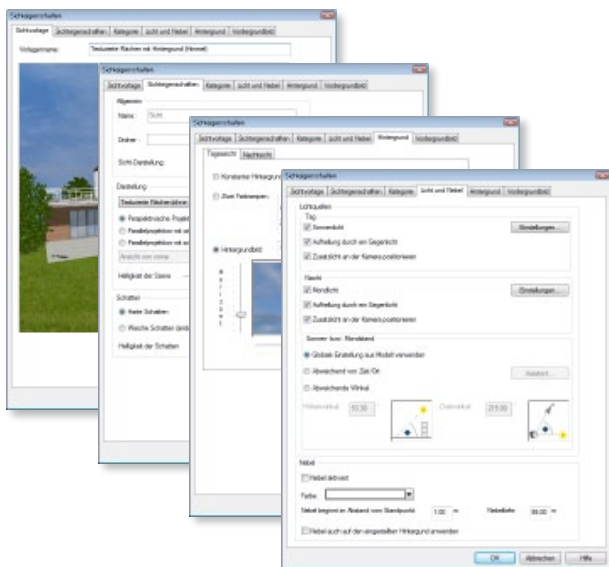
Sichteigenschaften

Sichtvorlage | Sichteigenschaften | Kategorie | Licht und Nebel | Hintergrund | Vordergrundbild

Vorlagenname: Texturierte Flächen mit Hintergrund (Himmel)

Sichteigenschaften

Sichtvorlage | Sichteigenschaften | Kategorie | Licht und Nebel | Hintergrund | Vordergrundbild

Allgemein

Name: Sicht

Drehen:

Sicht-Darstellung:

Darstellung

Texturierte Flächen/ohne

Perspektivische Projekt

Parallelprojektion mit

Parallelprojektion mit

Ansicht von vorne

Helligkeit der Szene

Schatten

Harte Schatten

Weiche Schatten

Helligkeit der Schatten

Sichteigenschaften

Sichtvorlage | Sichteigenschaften | Kategorie | Licht und Nebel | Hintergrund | Vordergrundbild

Tagesansicht | Nachtsicht

Konstanter Hintergrund

Zwei Farbverläufe

Hintergrundbild

Sichteigenschaften

Sichtvorlage | Sichteigenschaften | Kategorie | Licht und Nebel | Hintergrund | Vordergrundbild

Lichtquellen

Tag

Sonnenlicht

Einstellungen...

Aufhellung durch ein Gegenlicht

Zusatzlicht an der Kamera positionieren

Nacht

Mondlicht

Einstellungen...

Aufhellung durch ein Gegenlicht

Zusatzlicht an der Kamera positionieren

Sonnen- bzw. Mondstand

Globale Einstellung aus Modell verwenden

Abweichend von Zeit/Ort

Abweichende Winkel

Abstand...

Höhenwinkel: 55.00

Drehwinkel: 215.00

Nebel

Nebel aktiviert

Farbe:

Nebel beginnt im Abstand vom Standpunkt: 1.00

Nebeltiefe: 99.00

Nebel auch auf den eingestellten Hintergrund anwenden

OK | Abbrechen | Hilfe